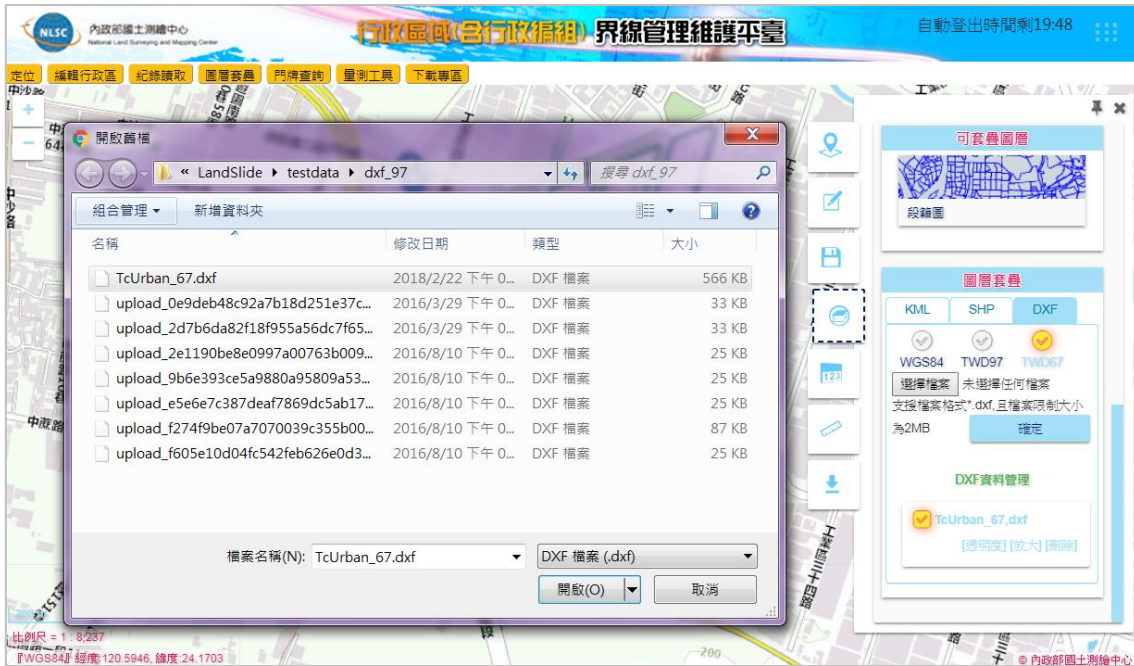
NLSC 內政部國土測繪中心
National Land Surveying and Mapping Center

行政區域(含行政編組)界線管理維護平臺

自動登出時間剩19:48

定位 編輯行政區 紀錄讀取 圖層套疊 門牌查詢 量測工具 下載專區

開啟舊檔

« LandSlide ▸ testdata ▸ dxf_97

搜尋 dxf_97

組合管理 ▾ 新增資料夾

| 名稱 | 修改日期 | 類型 | 大小 |
|---|---|---|---|
| TcUrban_67.dxf | 2018/2/22 下午 0... | DXF 檔案 | 566 KB |
| upload_0e9deb48c92a7b18d251e37c... | 2016/3/29 下午 0... | DXF 檔案 | 33 KB |
| upload_2d7b6da82f18f955a56dc7f65... | 2016/3/29 下午 0... | DXF 檔案 | 33 KB |
| upload_2e1190be8e0997a00763b009... | 2016/8/10 下午 0... | DXF 檔案 | 25 KB |
| upload_9b6e393ce5a9880a95809a53... | 2016/8/10 下午 0... | DXF 檔案 | 25 KB |
| upload_e5e6e7c387deaf7869dc5ab17... | 2016/8/10 下午 0... | DXF 檔案 | 25 KB |
| upload_f274f9be07a7070039c355b00... | 2016/8/10 下午 0... | DXF 檔案 | 87 KB |
| upload_f605e10d04fc542feb626e0d3... | 2016/8/10 下午 0... | DXF 檔案 | 25 KB |

檔案名稱(N): TcUrban_67.dxf

DXF 檔案 (.dxf)

開啟(O) 取消

可套疊圖層

段籍圖

圖層套疊

KML SHP DXF

WGS84 TWD97 TWD67

選擇檔案 未選擇任何檔案

支援檔案格式*.dxf,且檔案限制大小為2MB

確定

DXF資料管理

TcUrban_67.dxf

[透明度] [放大] [刪除]

中港路

比例尺 = 1 : 8,237

『WGS84』經度:120.5946, 緯度:24.1703

© 內政部國土測繪中心